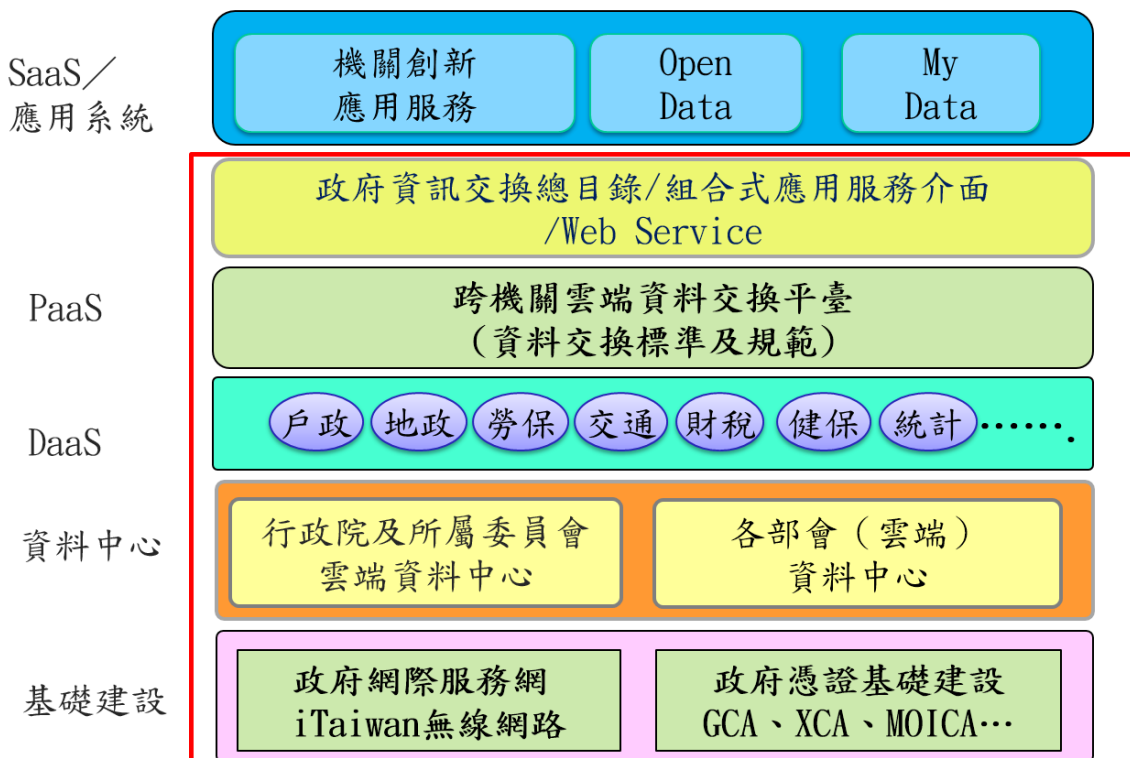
SaaS／應用系統

機關創新應用服務

Open Data

My Data

政府資訊交換總目錄/組合式應用服務介面 /Web Service

PaaS

跨機關雲端資料交換平臺（資料交換標準及規範）

DaaS

戶政 地政 勞保 交通 財稅 健保 統計 …….

資料中心

行政院及所屬委員會雲端資料中心

各部會（雲端）資料中心

基礎建設

政府網際服務網 iTaiwan無線網路

政府憑證基礎建設 GCA、XCA、MOICA…